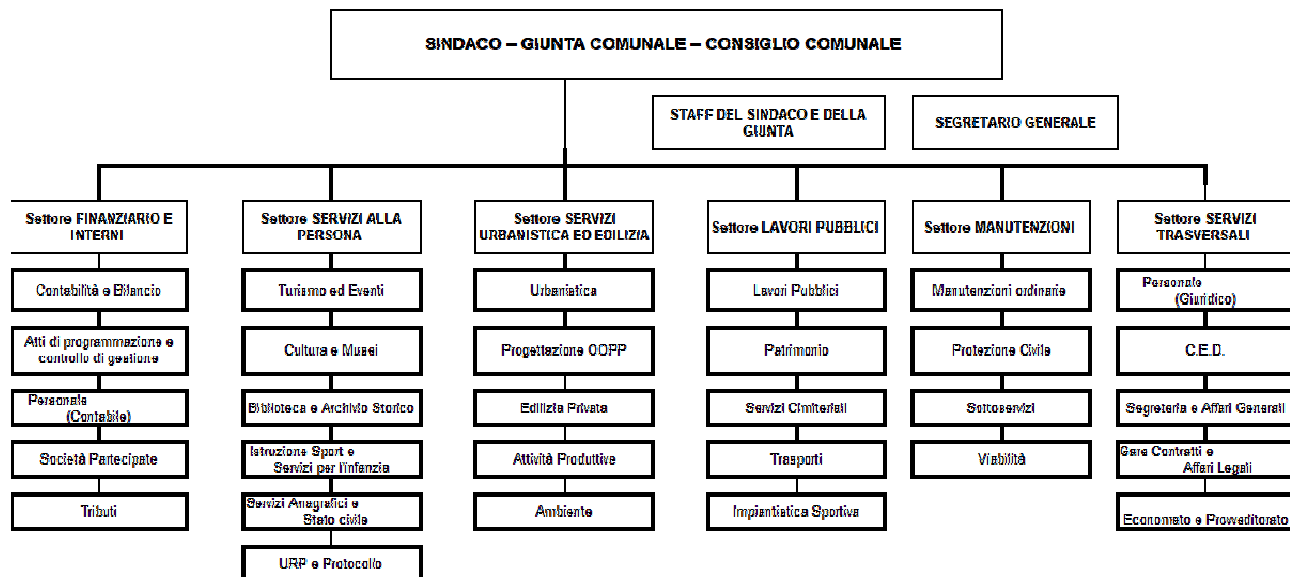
SINDACO – GIUNTA COMUNALE – CONSIGLIO COMUNALE

STAFF DEL SINDACO E DELLA GIUNTA

SEGRETARIO GENERALE

Settore FINANZIARIO E INTERNI

Contabilità e Bilancio

Atti di programmazione e controllo di gestione

Personale (Contabile)

Società Partecipate

Tributi

Settore SERVIZI ALLA PERSONA

Turismo ed Eventi

Cultura e Musei

Biblioteca e Archivio Storico

Istruzione Sport e Servizi per l'infanzia

Servizi Anagrafici e Stato civile

URP e Protocollo

Settore SERVIZI URBANISTICA ED EDILIZIA

Urbanistica

Progettazione OOPP

Edilizia Privata

Attività Produttive

Ambiente

Settore LAVORI PUBBLICI

Lavori Pubblici

Patrimonio

Servizi Cimiteriali

Trasporti

Impiantistica Sportiva

Settore MANUTENZIONI

Manutenzioni ordinarie

Protezione Civile

Sottoservizi

Viabilità

Settore SERVIZI TRASVERSALI

Personale (Giuridico)

C.E.D.

Segreteria e Affari Generali

Gare Contratti e Affari Legali

Economato e Provveditorato